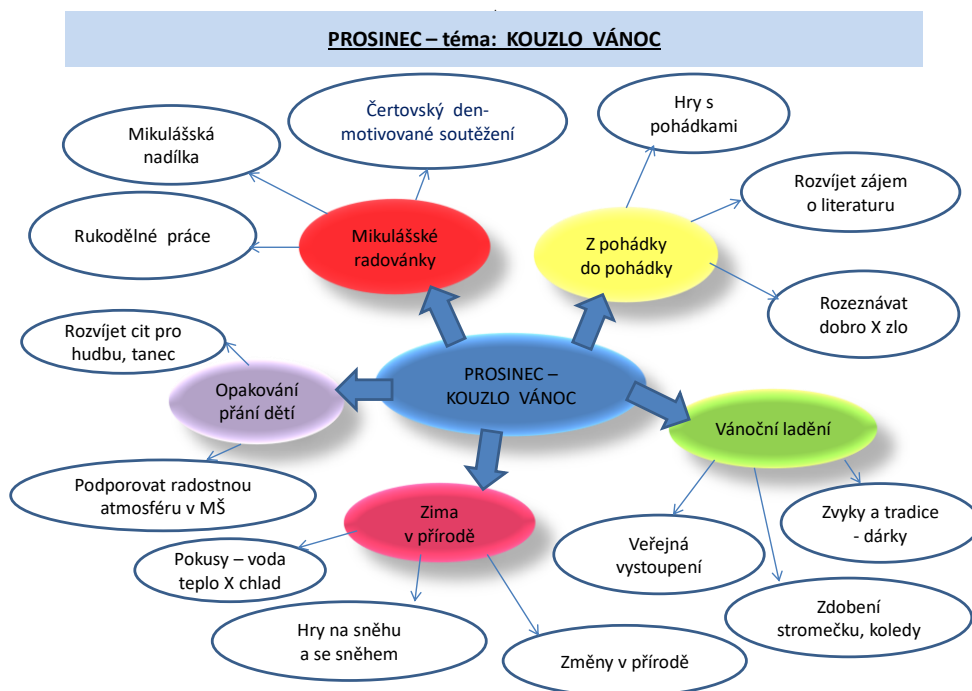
PROSINEC – téma: KOUZLO VÁNOC

Mikulášská nadílka

Čertovský den- motivované soutěžení

Hry s pohádkami

Rozvíjet zájem o literaturu

Rukodělné práce

Mikulášské radovánky

Z pohádky do pohádky

Rozeznávat dobro X zlo

Rozvíjet cit pro hudbu, tanec

Opakování přání dětí

PROSINEC – KOUZLO VÁNOC

Vánoční ladění

Podporovat radostnou atmosféru v MŠ

Zima v přírodě

Zvyky a tradice - dárky

Veřejná vystoupení

Pokusy – voda teplo X chlad

Zdobení stromečku, koledy

Hry na sněhu a se sněhem

Změny v přírodě